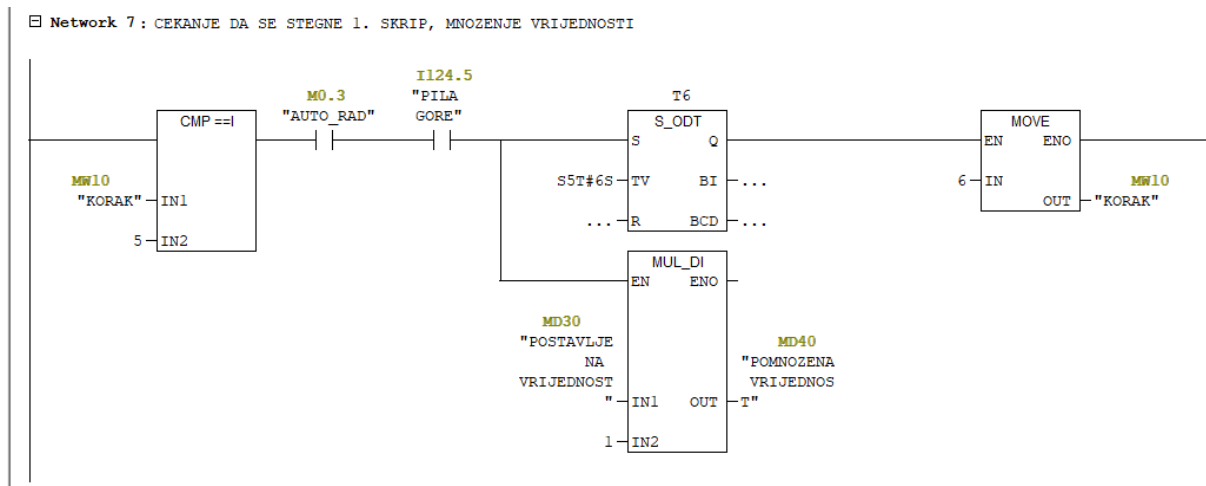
⊟ Network 7: CEKANJE DA SE STEGNE 1. SKRIP, MNOZENJE VRIJEDNOSTI

CMP ==I

MW10
"KORAK" IN1

5 IN2

M0.3
"AUTO_RAD"

I124.5
"PILA
GORE"

T6
S_ODT
S Q

S5T#6S TV BI ...

... R BCD ...

MOVE
EN ENO

6 IN OUT

MW10
"KORAK"

MUL_DI
EN ENO

MD30
"POSTAVLJE
NA
VRIJEDNOST
" IN1 OUT

1 IN2

MD40
"POMNOZENA
VRIJEDNOS
T"